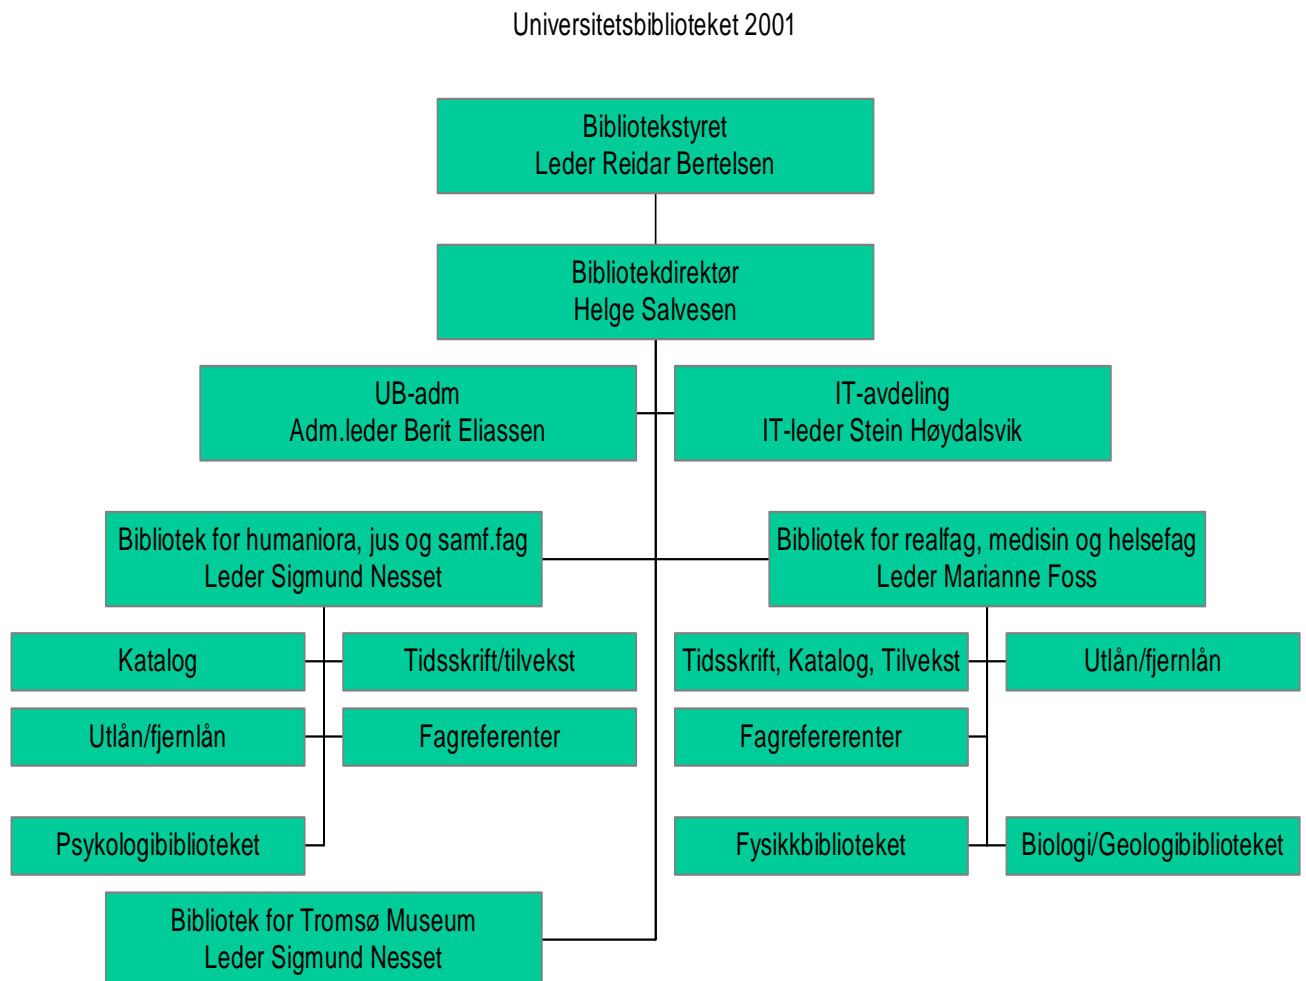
Universitetsbiblioteket 2001

Bibliotekstyret
Leder Reidar Bertelsen

Bibliotekdirektør
Helge Salvesen

UB-adm
Adm.leder Berit Eliassen

IT-avdeling
IT-leder Stein Høydalsvik

Bibliotek for humaniora, jus og samf.fag
Leder Sigmund Nesset

Bibliotek for realfag, medisin og helsefag
Leder Marianne Foss

Katalog

Tidsskrift/tilvekst

Utlån/fjernlån

Fagreferenter

Psykologibiblioteket

Tidsskrift, Katalog, Tilvekst

Utlån/fjernlån

Fagrefererenter

Fysikkbiblioteket

Biologi/Geologibiblioteket

Bibliotek for Tromsø Museum
Leder Sigmund Nesset